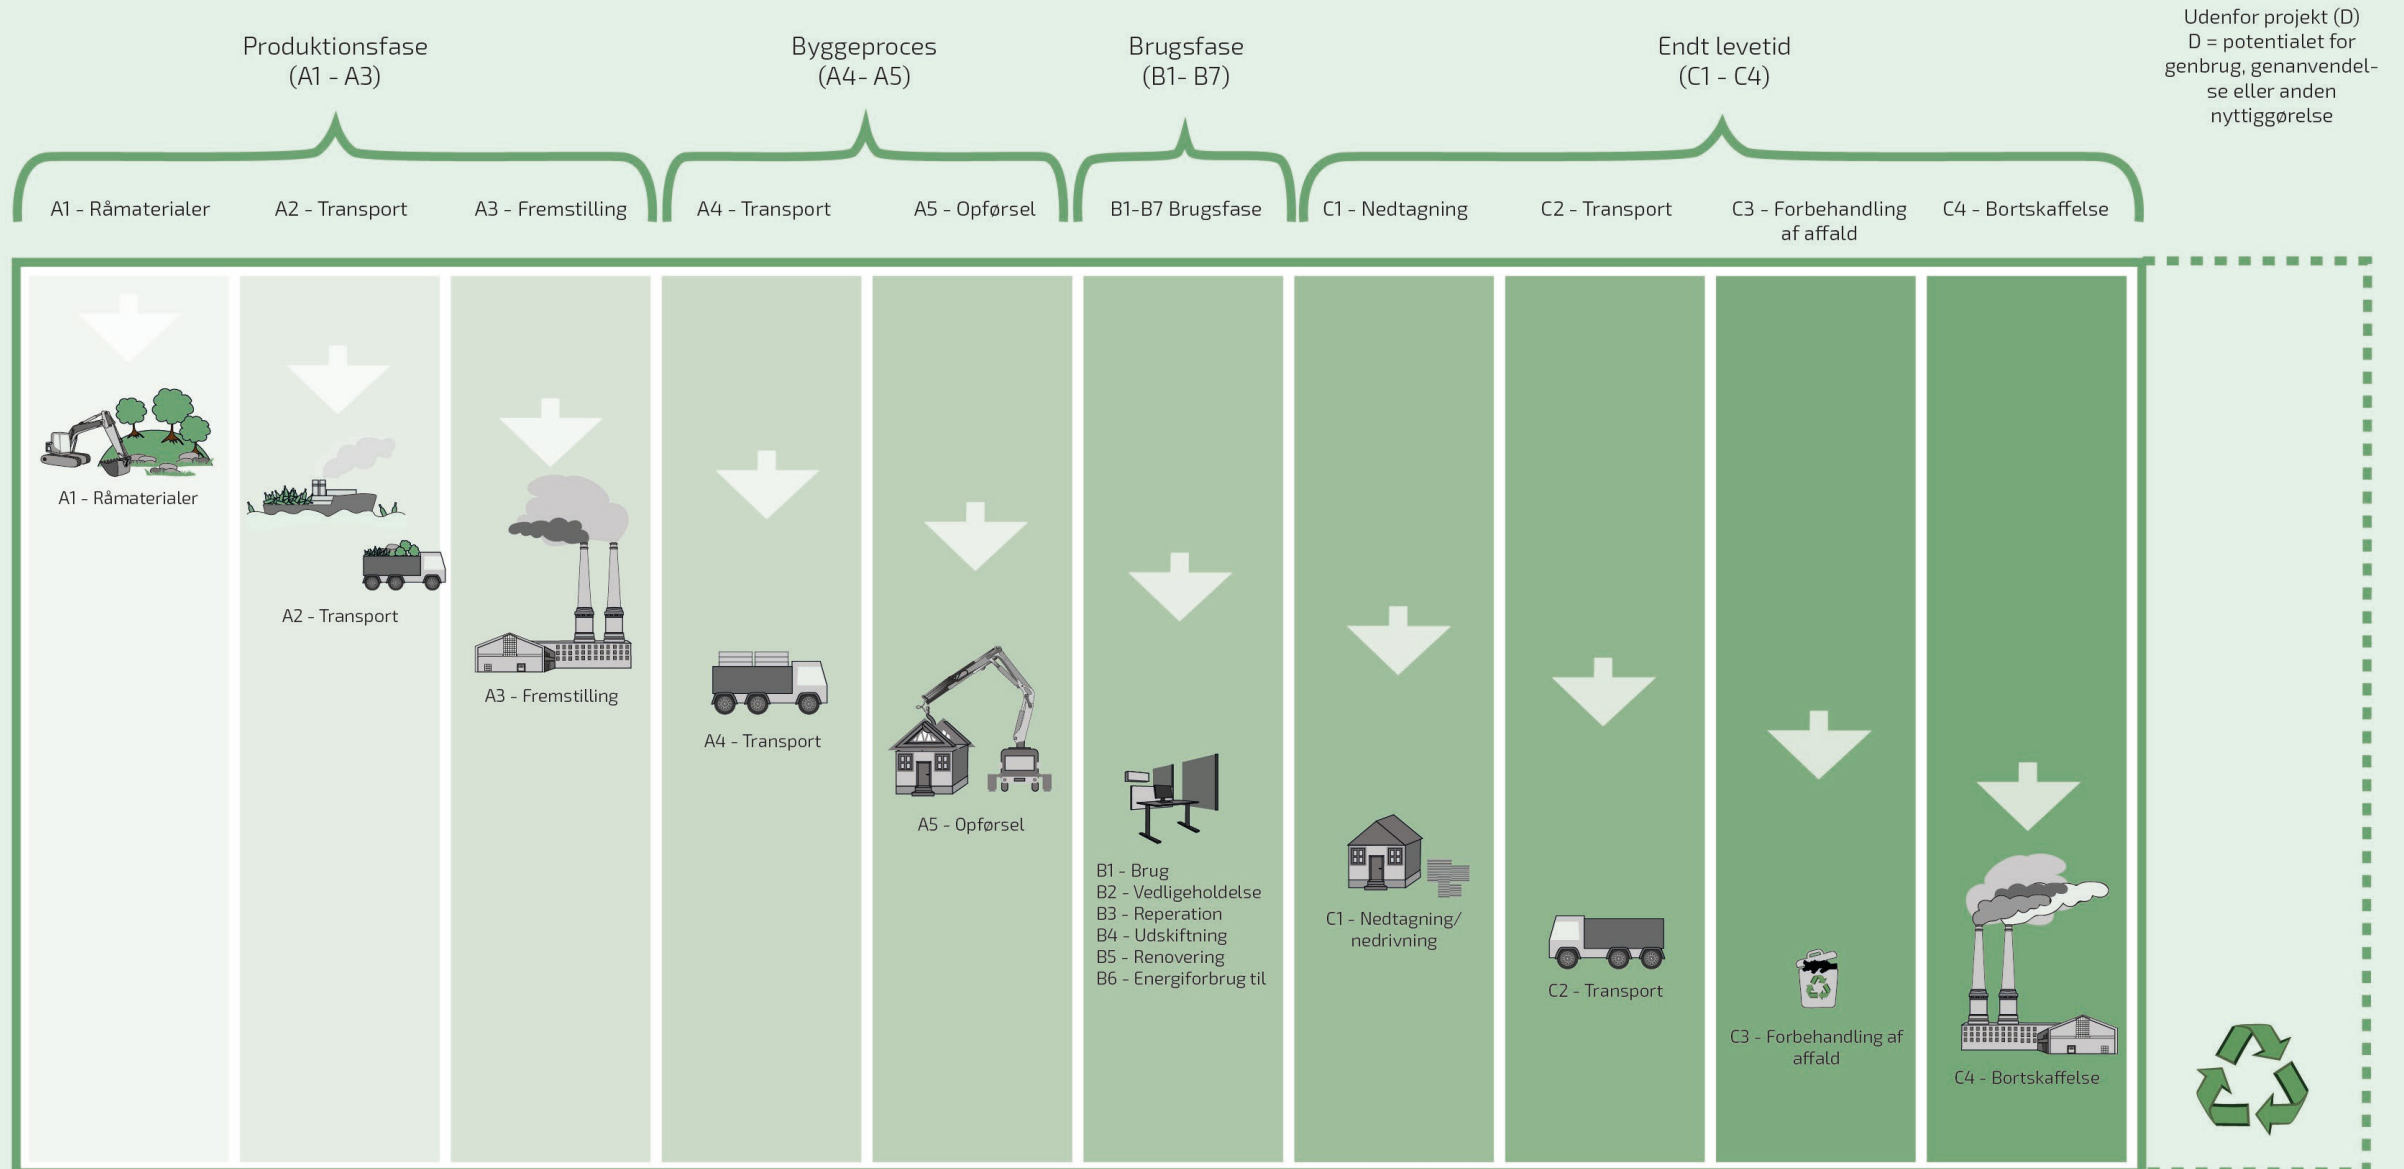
Produktionsfase
(A1 - A3)

Byggeproces
(A4- A5)

Brugsfase
(B1- B7)

Endt levetid
(C1 - C4)

Udenfor projekt (D)
D = potentialet for genbrug, genanvendelse eller anden nyttiggørelse

A1 - Råmaterialer

A2 - Transport

A3 - Fremstilling

A4 - Transport

A5 - Opførsel

B1-B7 Brugsfase

C1 - Nedtagning

C2 - Transport

C3 - Forbehandling af affald

C4 - Bortskaffelse

A1 - Råmaterialer

A2 - Transport

A3 - Fremstilling

A4 - Transport

A5 - Opførsel

B1 - Brug
B2 - Vedligeholdelse
B3 - Reperation
B4 - Udskiftning
B5 - Renovering
B6 - Energiforbrug til

C1 - Nedtagning/ nedrivning

C2 - Transport

C3 - Forbehandling af affald

C4 - Bortskaffelse